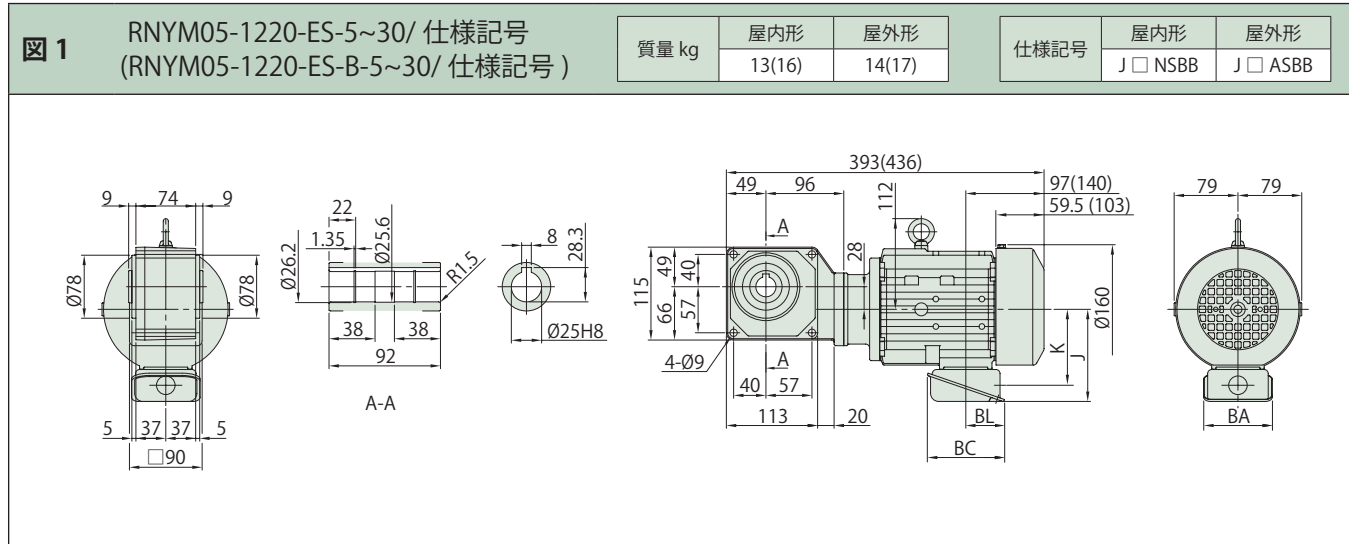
図 1 RNYM05-1220-ES-5~30/ 仕様記号 (RNYM05-1220-ES-B-5~30/ 仕様記号 )

| 質量 kg | 屋内形 | 屋外形 |
|---|---|---|
| | 13(16) | 14(17) |

| 仕様記号 | 屋内形 | 屋外形 |
|---|---|---|
| | J □ NSBB | J □ ASBB |

9 74 9
Ø78 Ø78
5 37 37 5
□90

22
1.35
Ø25.6
Ø26.2
R1.5
38 38
92
A-A

8
28.3
Ø25H8

393(436)
49 96
112
97(140)
59.5 (103)
A
28
115
49
40
66
57
A
4-Ø9
40 57
113 20
Ø160
K
J
BL
BC

79 79
BA